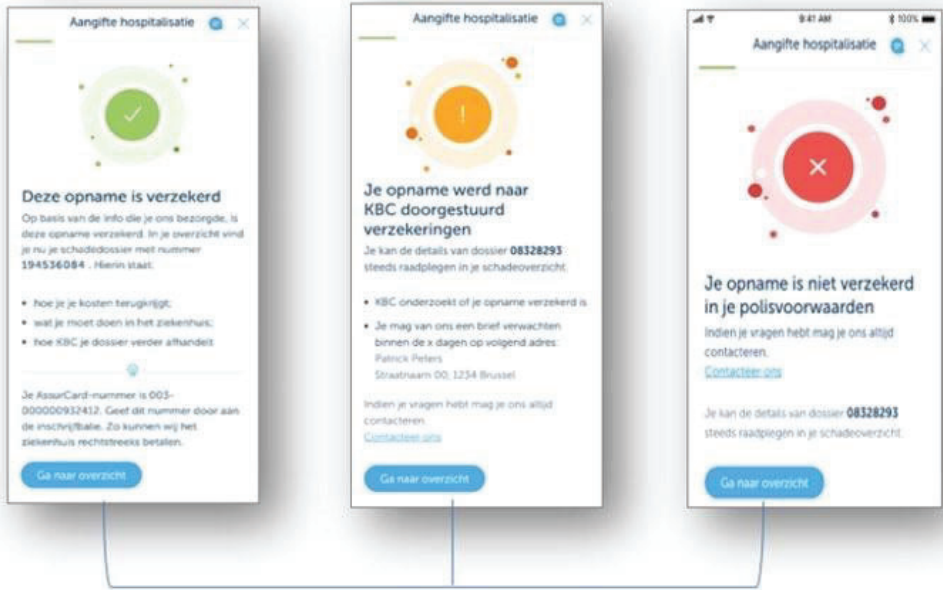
Aangifte hospitalisatie

Deze opname is verzekerd

Op basis van de info die je ons bezorgde, is deze opname verzekerd. In je overzicht vind je nu je schadedossier met nummer 194536084 . Hierin staat:

• hoe je je kosten terugkrijgt;
• wat je moet doen in het ziekenhuis;
• hoe KBC je dossier verder afhandelt

Je AssurCard-nummer is 003-000000932412. Geef dit nummer door aan de inschrijfbalie. Zo kunnen wij het ziekenhuis rechtstreeks betalen.

Ga naar overzicht

Aangifte hospitalisatie

Je opname werd naar KBC doorgestuurd verzekeringen

Je kan de details van dossier 08328293 steeds raadplegen in je schadeoverzicht.

• KBC onderzoekt of je opname verzekerd is
• Je mag van ons een brief verwachten binnen de x dagen op volgend adres:
Patrick Peters
Straatnaam 00, 1234 Brussel

Indien je vragen hebt mag je ons altijd contacteren.
Contacteer ons

Ga naar overzicht

9:41 AM 100%

Aangifte hospitalisatie

Je opname is niet verzekerd in je polisvoorwaarden

Indien je vragen hebt mag je ons altijd contacteren.
Contacteer ons

Je kan de details van dossier 08328293 steeds raadplegen in je schadeoverzicht.

Ga naar overzicht